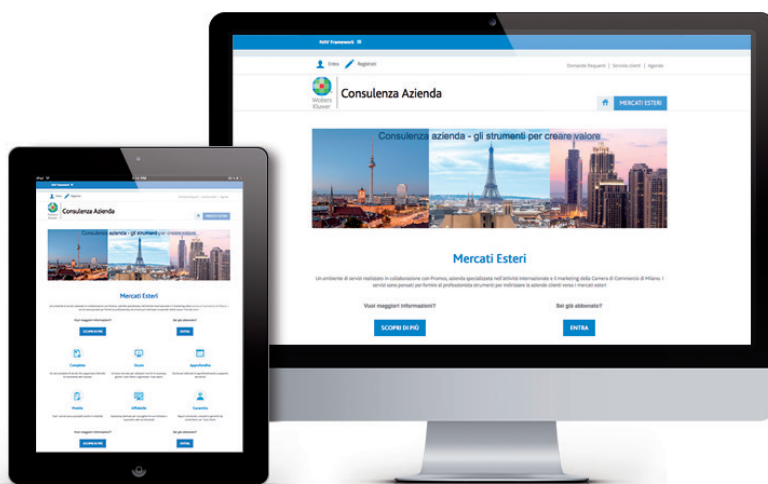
WAV Framework

Entra Registrati

Domande frequenti | Servizio clienti | Agenda

Wolters Kluwer

Consulenza Azienda

MERCATI ESTERI

Consulenza azienda - gli strumenti per creare valore

Mercati Esteri

Un ambiente di servizi realizzato in collaborazione con Promos, azienda specializzata nell'attività internazionale e il marketing della Camera di Commercio di Milano. I servizi sono pensati per fornire al professionista strumenti per indirizzare le aziende clienti verso i mercati esteri

Vuoi maggiori informazioni?

SCOPRI DI PIÙ

Sei già abbonato?

ENTRA

iPad

WAV Framework

Consulenza Azienda

MERCATI ESTERI

Consulenza azienda - gli strumenti per creare valore

Mercati Esteri

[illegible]

Vuoi maggiori informazioni?

SCOPRI DI PIÙ

Sei già abbonato?

ENTRA

Completo

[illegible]

Sicuro

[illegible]

Approfondito

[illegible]

Mobile

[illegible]

Affidabile

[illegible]

Garantito

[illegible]

Vuoi maggiori informazioni?

SCOPRI DI PIÙ

Sei già abbonato?

ENTRA